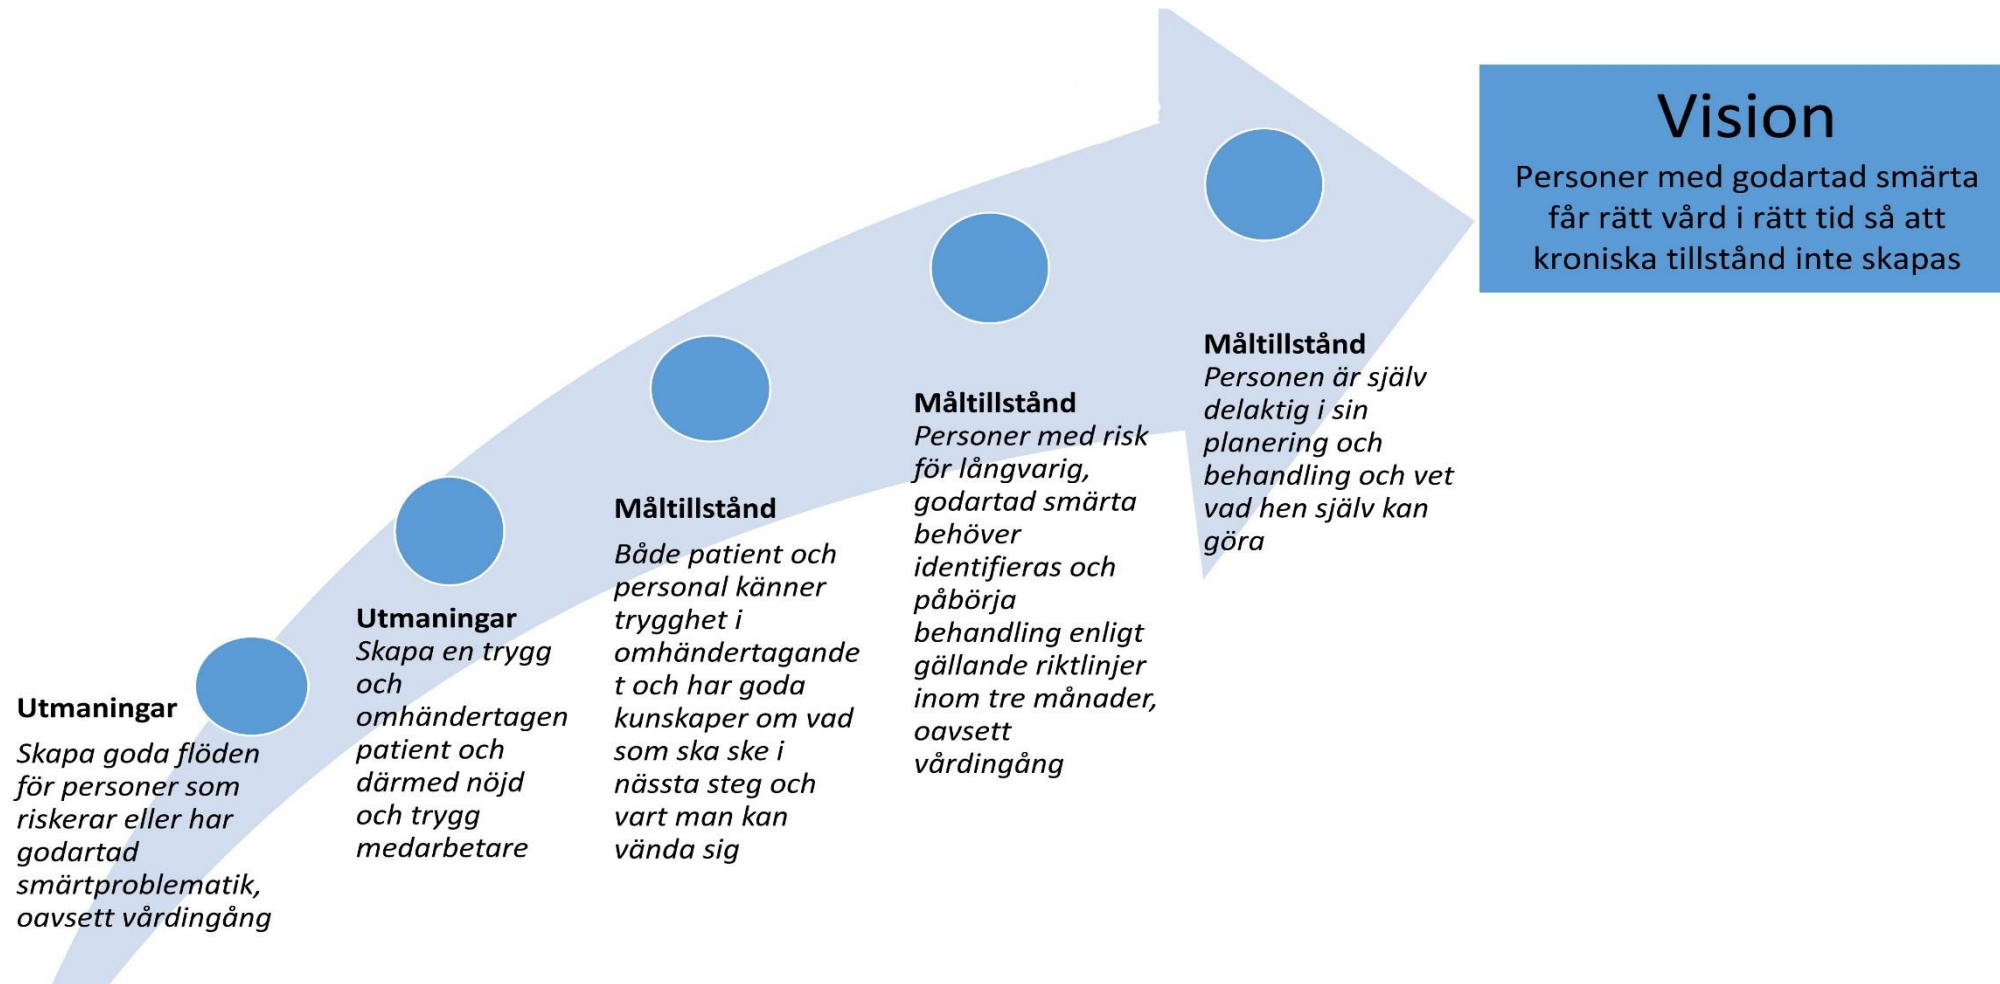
Utmaningar
Skapa goda flöden för personer som riskerar eller har godartad smärtproblematik, oavsett vårdingång

Utmaningar
Skapa en trygg och omhändertagen patient och därmed nöjd och trygg medarbetare

Måltillstånd
Både patient och personal känner trygghet i omhändertagandet och har goda kunskaper om vad som ska ske i nässta steg och vart man kan vända sig

Måltillstånd
Personer med risk för långvarig, godartad smärta behöver identifieras och påbörja behandling enligt gällande riktlinjer inom tre månader, oavsett vårdingång

Måltillstånd
Personen är själv delaktig i sin planering och behandling och vet vad hen själv kan göra

Vision
Personer med godartad smärta får rätt vård i rätt tid så att kroniska tillstånd inte skapas